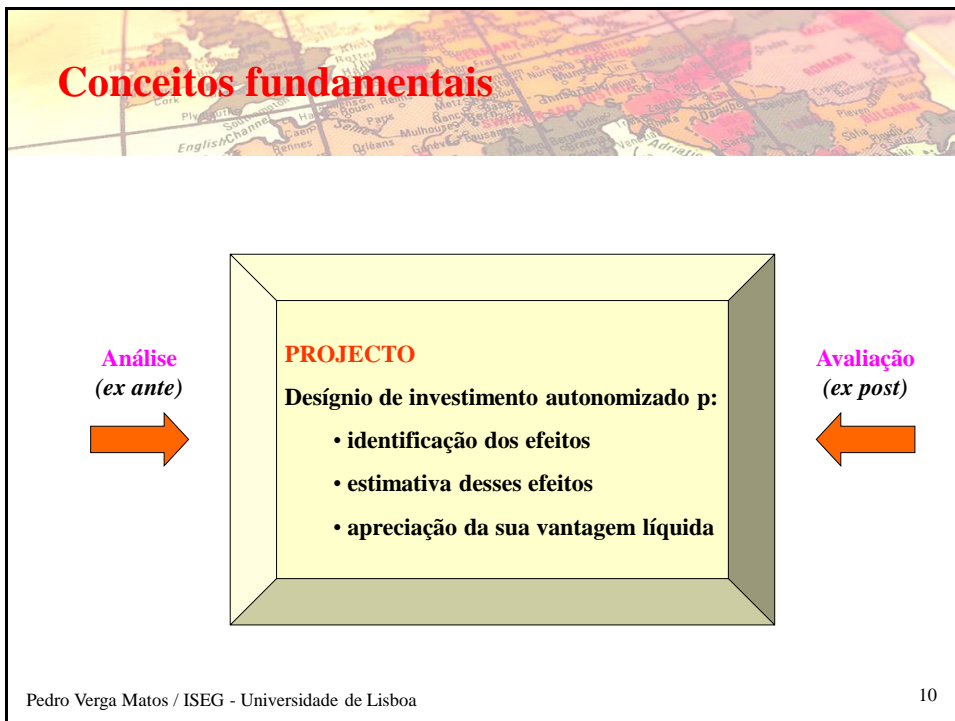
Conceitos fundamentais

Análise
(ex ante)

PROJECTO

Desígnio de investimento autonomizado p:

• identificação dos efeitos

• estimativa desses efeitos

• apreciação da sua vantagem líquida

Avaliação
(ex post)

Pedro Verga Matos / ISEG - Universidade de Lisboa

10